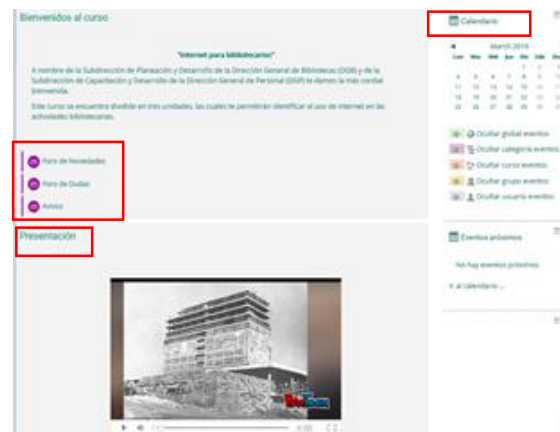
Bienvenidos al curso

"Internet para bibliotecarios"

A nombre de la Subdirección de Planeación y Desarrollo de la Dirección General de Bibliotecas (DGB) y de la Subdirección de Capacitación y Desarrollo de la Dirección General de Personal (DGP) te damos la más cordial bienvenida.

Este curso se encuentra dividido en tres unidades, las cuales te permitirán identificar el uso de internet en las actividades bibliotecarias.

Foro de Novedades

Foro de Dudas

Avisos

Presentación

Calendario

March 2019

| Lun | Mar | Mié | Jue | Vie | Sáb | Do |
|---|---|---|---|---|---|---|
| | | | | 1 | 2 | 3 |
| 4 | 5 | 6 | 7 | 8 | 9 | 10 |
| 11 | 12 | 13 | 14 | 15 | 16 | 17 |
| 18 | 19 | 20 | 21 | 22 | 23 | 24 |
| 25 | 26 | 27 | 28 | 29 | 30 | 31 |

Ocultar global eventos

Ocultar categoría eventos

Ocultar curso eventos

Ocultar grupo eventos

Ocultar usuario eventos

Eventos próximos

No hay eventos próximos

Ir al calendario ...

0:00